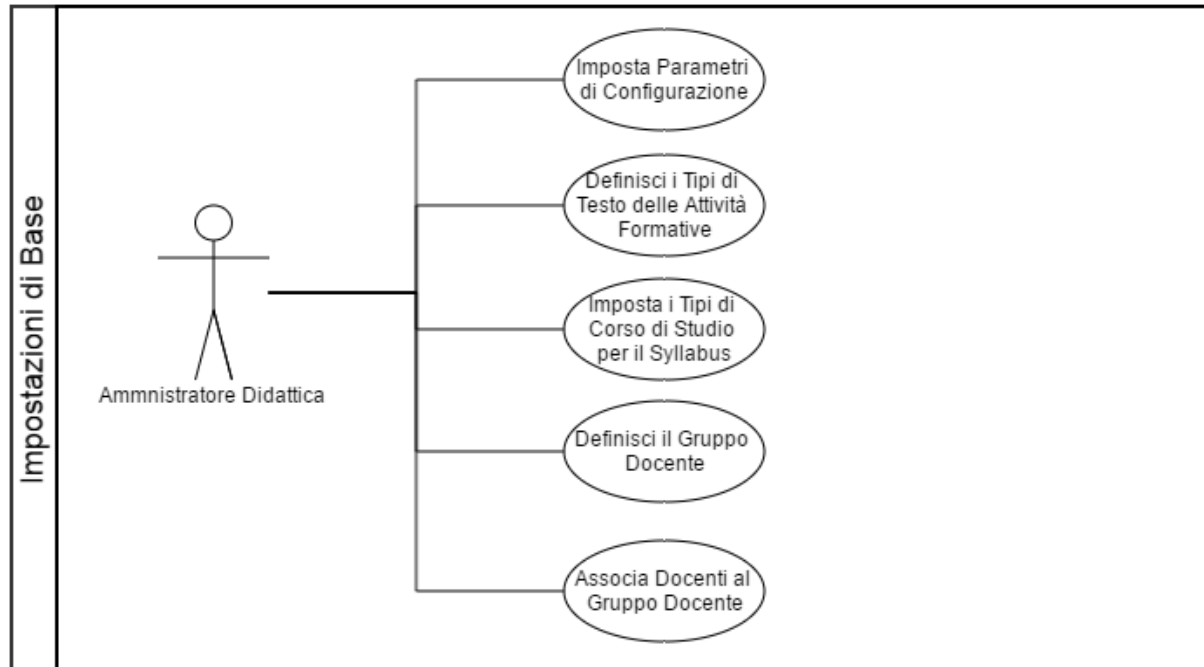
Impostazioni di Base

Ammnistratore Didattica

Imposta Parametri di Configurazione

Definisci i Tipi di Testo delle Attività Formative

Imposta i Tipi di Corso di Studio per il Syllabus

Definisci il Gruppo Docente

Associa Docenti al Gruppo Docente